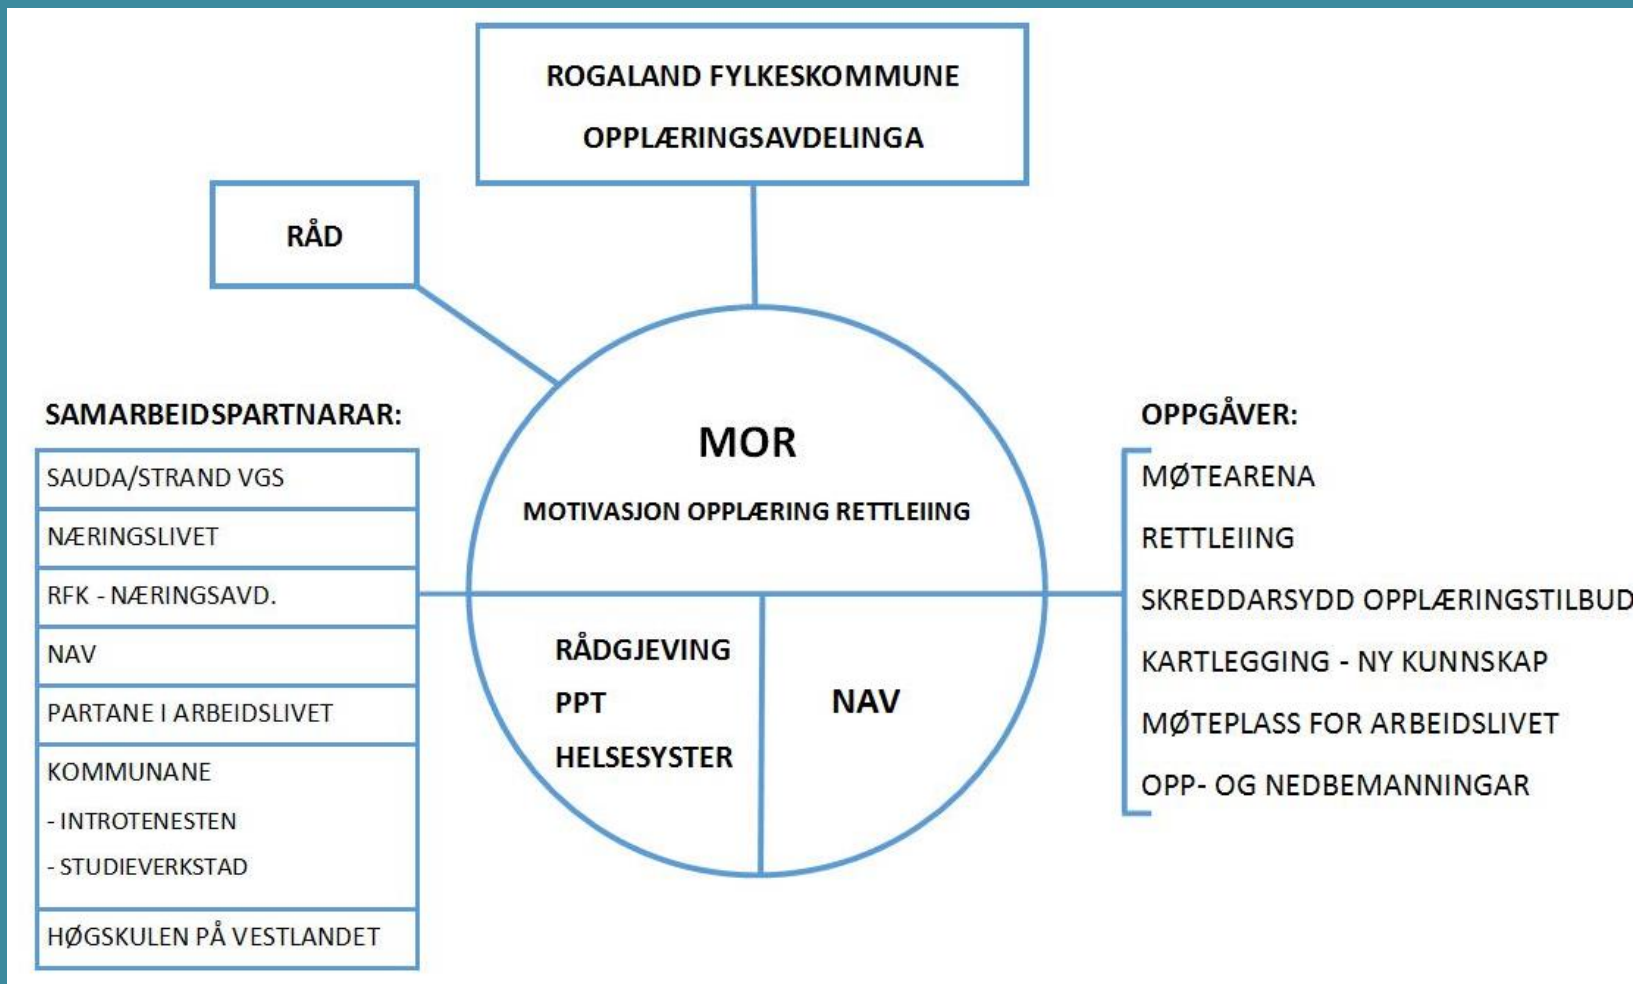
ROGALAND FYLKESKOMMUNE

OPPLÆRINGSAVDELINGA

RÅD

MOR

MOTIVASJON OPPLÆRING RETTLEIING

RÅDGJEVING

PPT

HELSESYSTER

NAV

SAMARBEIDSPARTNARAR:

| SAUDA/STRAND VGS |
|---|
| NÆRINGSLIVET |
| RFK - NÆRINGSAVD. |
| NAV |
| PARTANE I ARBEIDSLIVET |
| KOMMUNANE - INTROTENESTEN - STUDIEVERKSTAD |
| HØGSKULEN PÅ VESTLANDET |

OPPGÅVER:

MØTEARENA

RETTLEIING

SKREDDARSYDD OPPLÆRINGSTILBUD

KARTLEGGING - NY KUNNSKAP

MØTEPLASS FOR ARBEIDSLIVET

OPP- OG NEDBEMANNINGAR